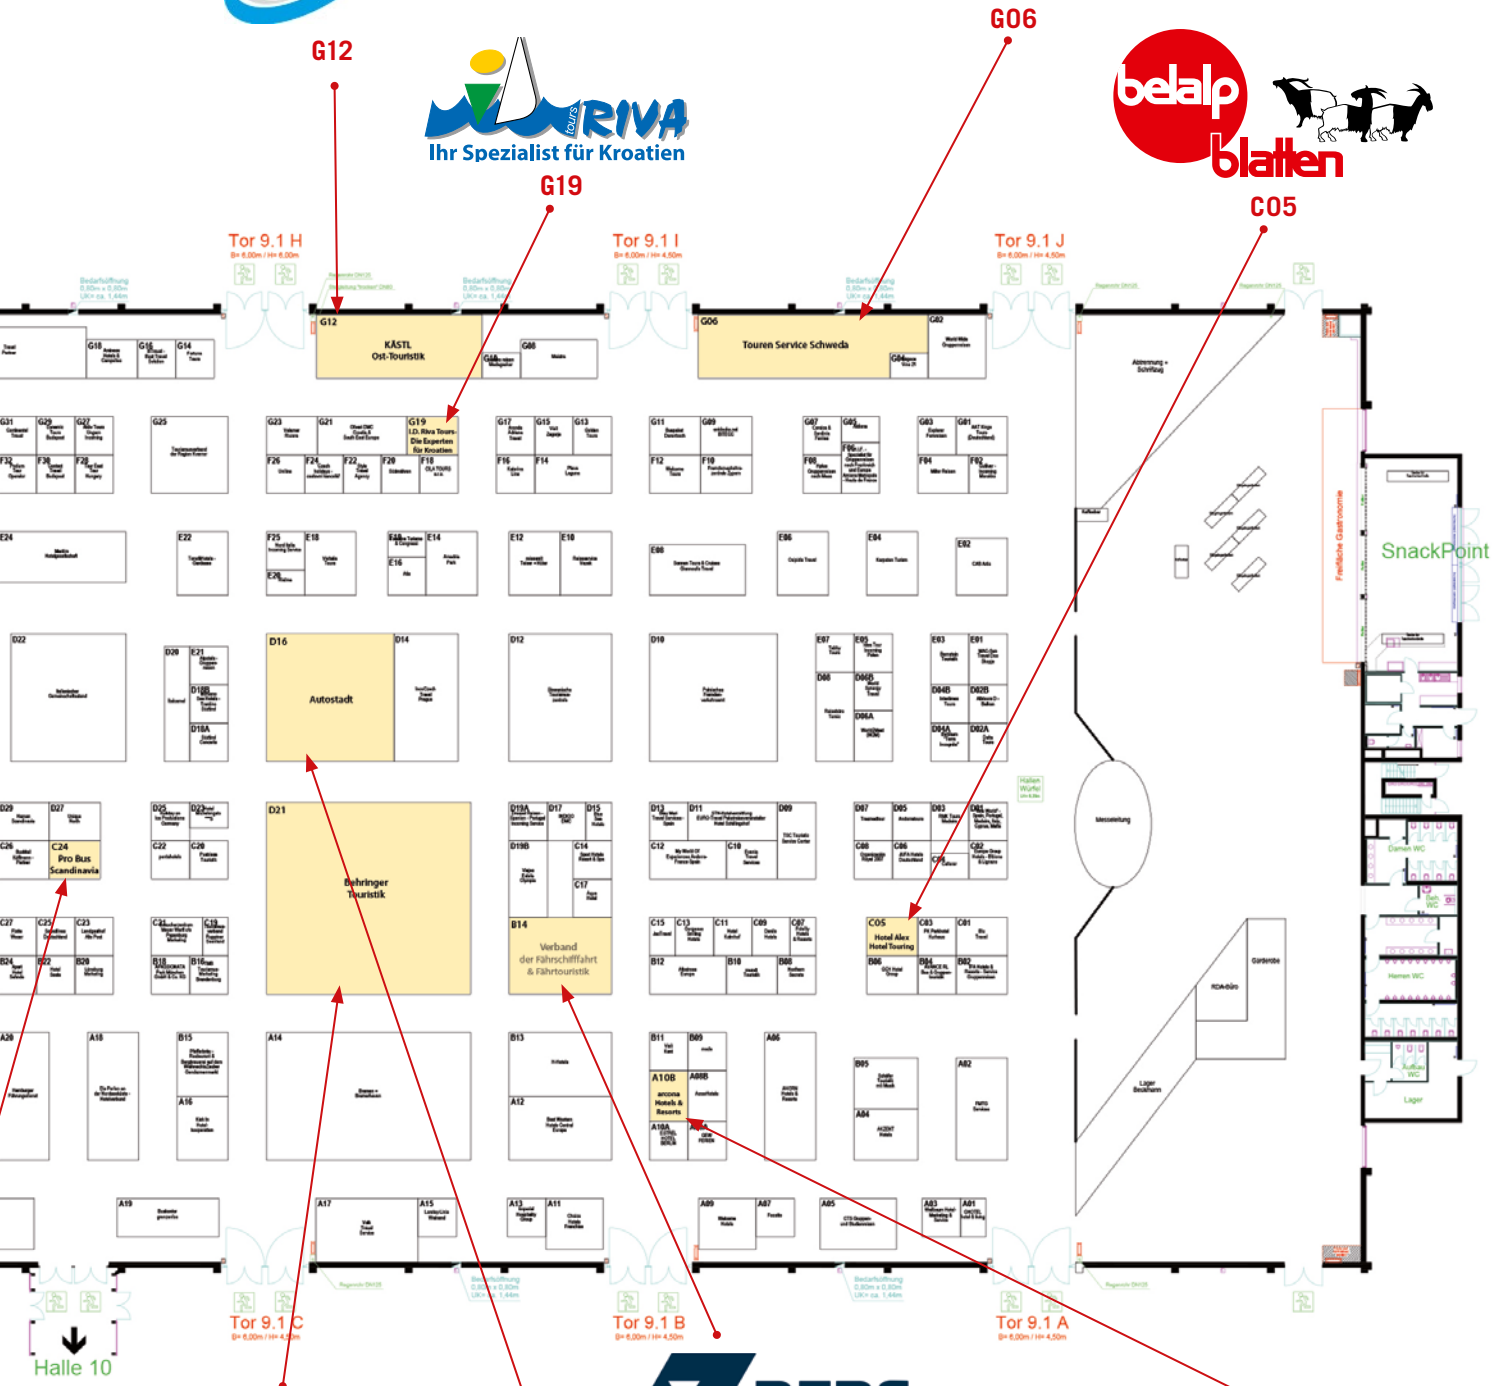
G12

tours RIVA
Ihr Spezialist für Kroatien

G19

G06

belalp blatten

C05

Tor 9.1 H
B= 6,00m / H= 6,00m

Tor 9.1 I
B= 6,00m / H= 4,50m

Tor 9.1 J
B= 6,00m / H= 4,50m

G12
KÄSTL
Ost-Touristik

G06
Touren Service Schweda

G19
I.D. Riva Tours
Die Experten
für Kroatien

D16
Autostadt

D21
Behringer
Touristik

C24
Pro Bus
Scandinavia

B14
Verband
der Fährschifffahrt
& Fährtouristik

C05
Hotel Alex
Hotel Touring

A10B
arcona
Hotels &
Resorts

SnackPoint

Tor 9.1 C
B= 6,00m / H= 4,50m

Tor 9.1 B
B= 6,00m / H= 4,50m

Tor 9.1 A
B= 6,00m / H= 4,50m

Halle 10